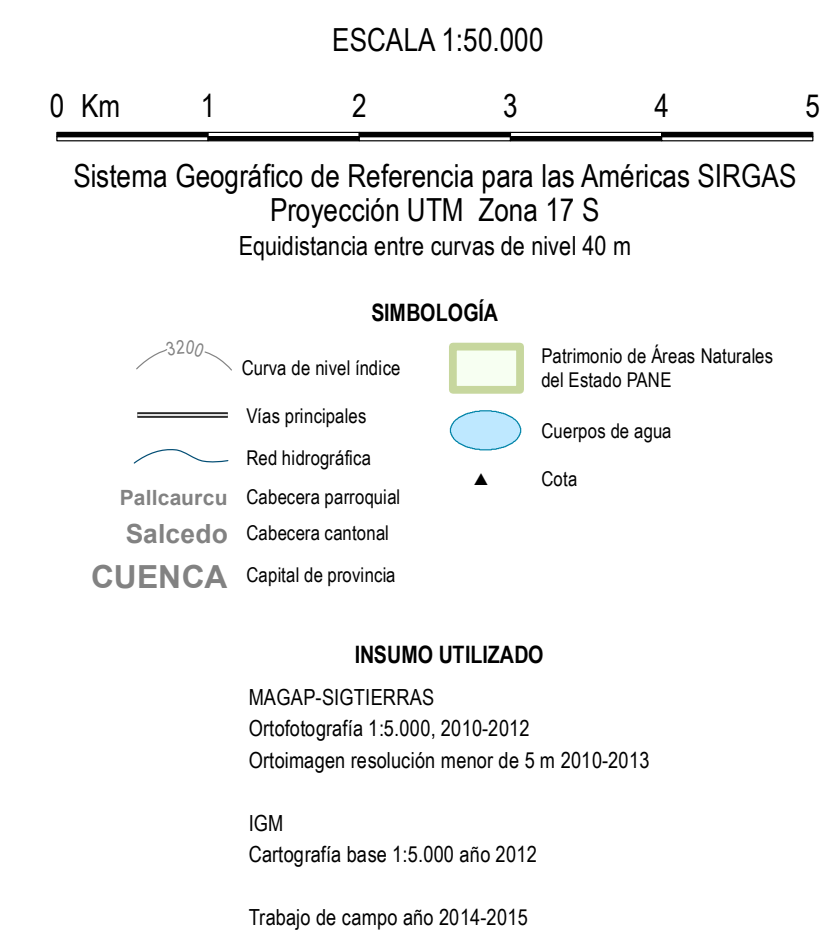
ESCALA 1:50.000

0 Km 1 2 3 4 5

Sistema Geográfico de Referencia para las Américas SIRGAS
Proyección UTM Zona 17 S
Equidistancia entre curvas de nivel 40 m

SIMBOLOGÍA

3200 Curva de nivel índice
Vías principales
Red hidrográfica
Pallcaurcu Cabecera parroquial
Salcedo Cabecera cantonal
CUENCA Capital de provincia

Patrimonio de Áreas Naturales del Estado PANE
Cuerpos de agua
Cota

INSUMO UTILIZADO

MAGAP-SIGTIERRAS
Ortofotografía 1:5.000, 2010-2012
Ortoimagen resolución menor de 5 m 2010-2013

IGM
Cartografía base 1:5.000 año 2012

Trabajo de campo año 2014-2015